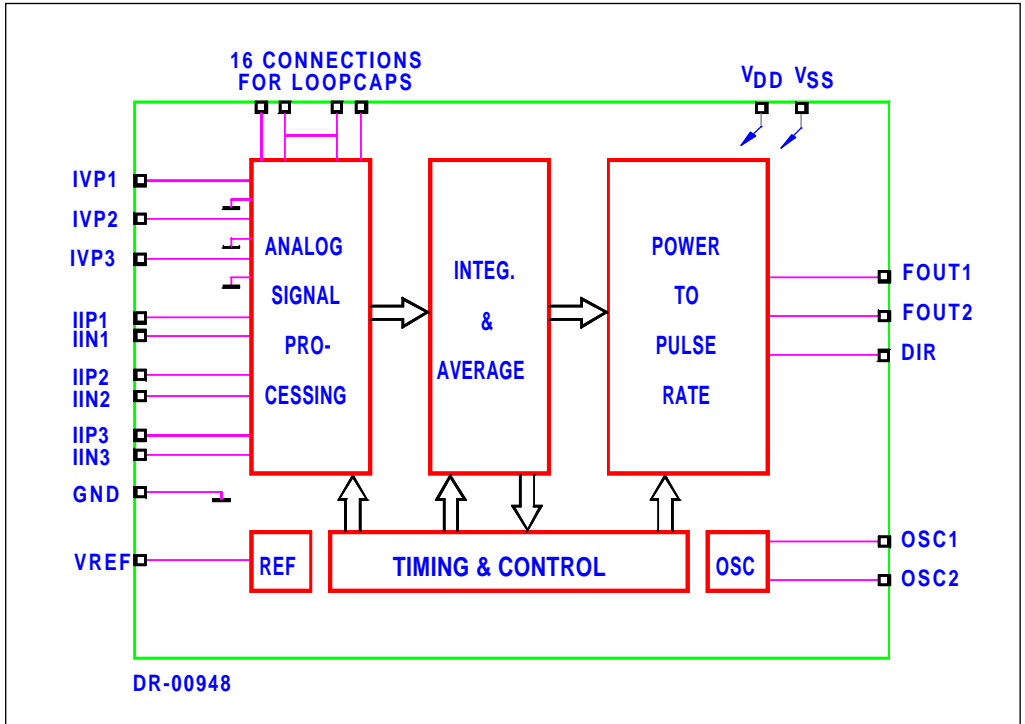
16 CONNECTIONS FOR LOOPCAPS

$V_{DD}$ $V_{SS}$

IVP1
IVP2
IVP3
IIP1
IIN1
IIP2
IIN2
IIP3
IIN3
GND
VREF

ANALOG SIGNAL PRO-CESSING

INTEG. & AVERAGE

POWER TO PULSE RATE

FOUT1
FOUT2
DIR

REF

TIMING & CONTROL

OSC

OSC1
OSC2

DR-00948